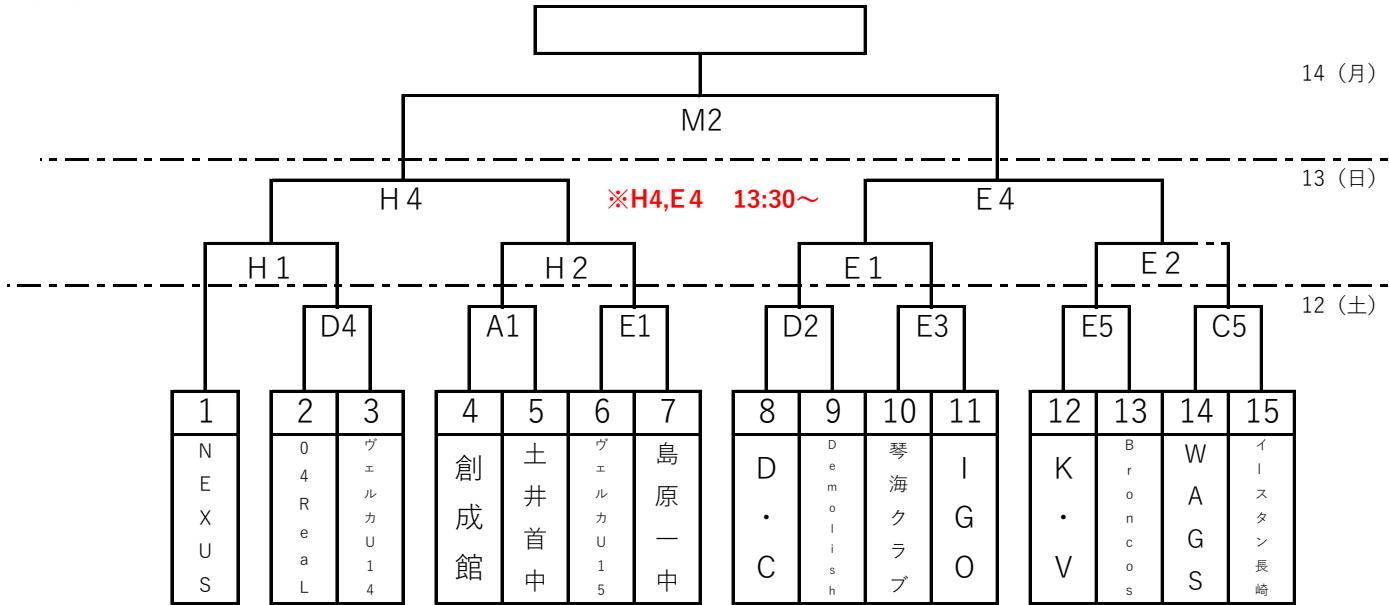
14（月）

M2

13（日）

H４

※H4,E４　13:30～

E４

H１

H２

E１

E２

12（土）

D4

A1

E1

D2

E3

E5

C5

| 1 | 2 | 3 | 4 | 5 | 6 | 7 | 8 | 9 | 10 | 11 | 12 | 13 | 14 | 15 |
|---|---|---|---|---|---|---|---|---|---|---|---|---|---|---|
| NEXUS | 04ReaL | ヴェルカU14 | 創成館 | 土井首中 | ヴェルカU15 | 島原一中 | D・C | Demolish | 琴海クラブ | IGO | K・V | Broncos | WAGS | イースタン長崎 |